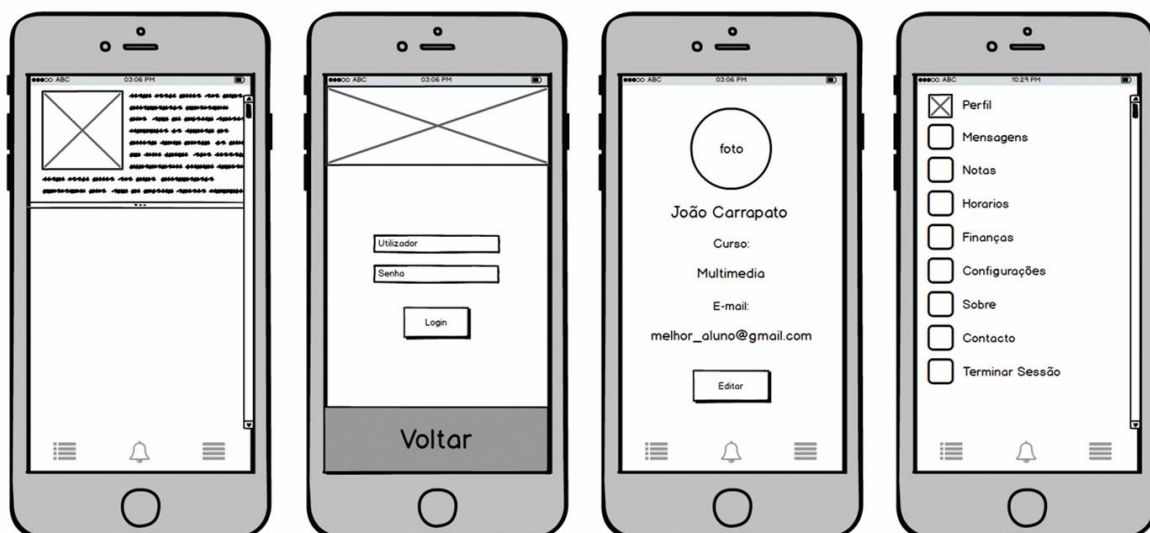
●●●○○ ABC 03:06 PM

●●●○○ ABC 03:06 PM

Utilizador

Senha

Login

Voltar

●●●○○ ABC 03:06 PM

foto

João Carrapato

Curso:

Multimedia

E-mail:

melhor_aluno@gmail.com

Editar

●●●○○ ABC 10:29 PM

Perfil

Mensagens

Notas

Horarios

Finanças

Configurações

Sobre

Contacto

Terminar Sessão